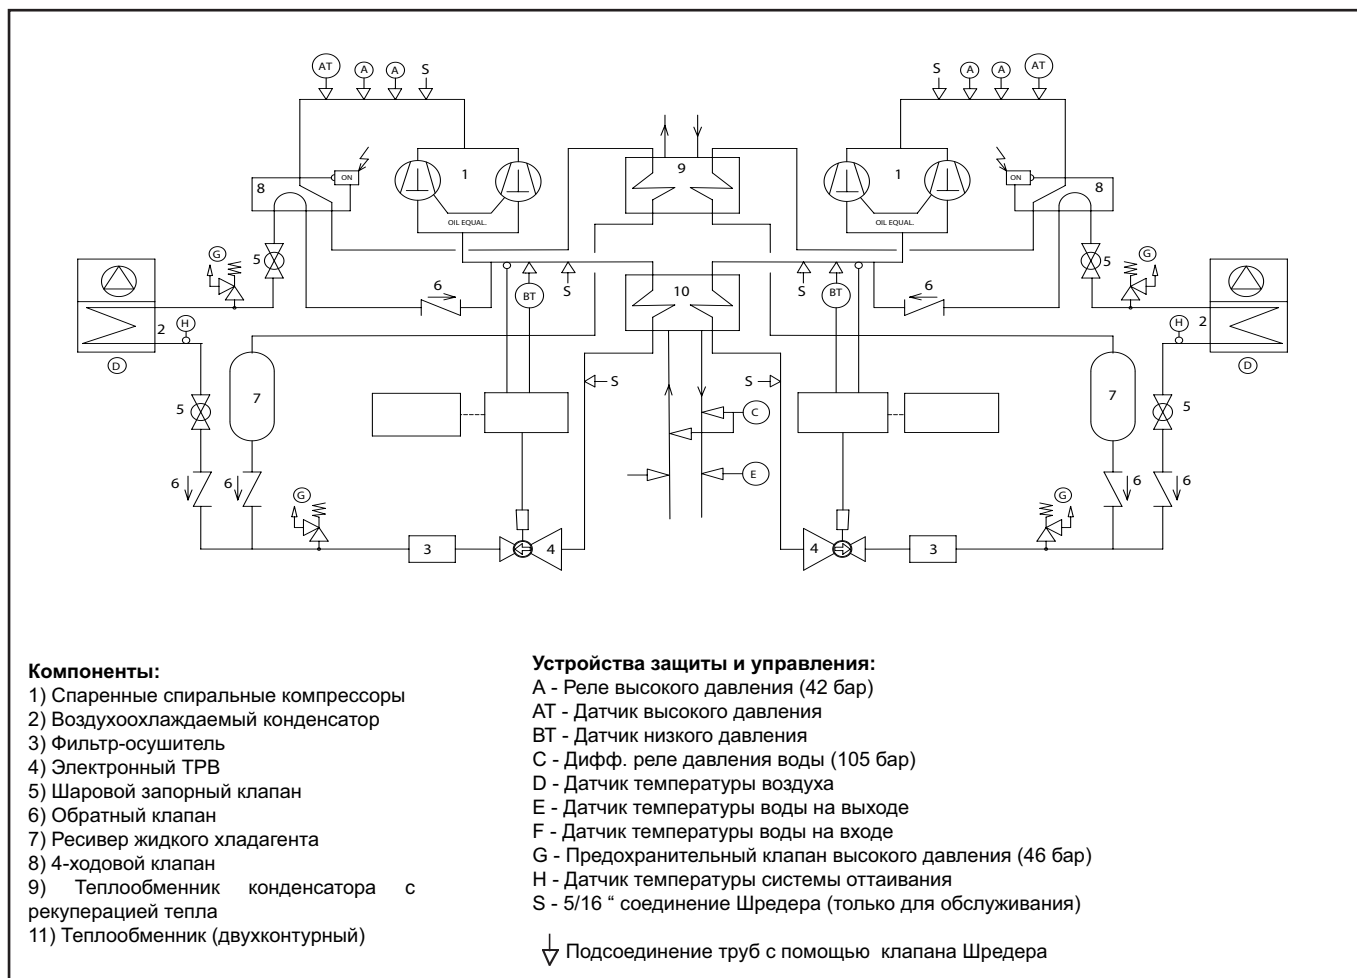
AT A A S

S A A AT

9

1

1

ON

ON

8

8

OIL EQUAL.

OIL EQUAL.

G

G

5

5

6

6

S

S

BT

BT

10

2

2

H

H

D

D

7

7

S

S

C

E

5

5

6

6

6

6

G

G

3

4

4

3

**Компоненты:**
1) Спаренные спиральные компрессоры
2) Воздухоохлаждаемый конденсатор
3) Фильтр-осушитель
4) Электронный ТРВ
5) Шаровой запорный клапан
6) Обратный клапан
7) Ресивер жидкого хладагента
8) 4-ходовой клапан
9) Теплообменник конденсатора с рекуперацией тепла
11) Теплообменник (двухконтурный)

**Устройства защиты и управления:**
A - Реле высокого давления (42 бар)
AT - Датчик высокого давления
BT - Датчик низкого давления
C - Дифф. реле давления воды (105 бар)
D - Датчик температуры воздуха
E - Датчик температуры воды на выходе
F - Датчик температуры воды на входе
G - Предохранительный клапан высокого давления (46 бар)
H - Датчик температуры системы оттаивания
S - 5/16 " соединение Шредера (только для обслуживания)

Подсоединение труб с помощью клапана Шредера